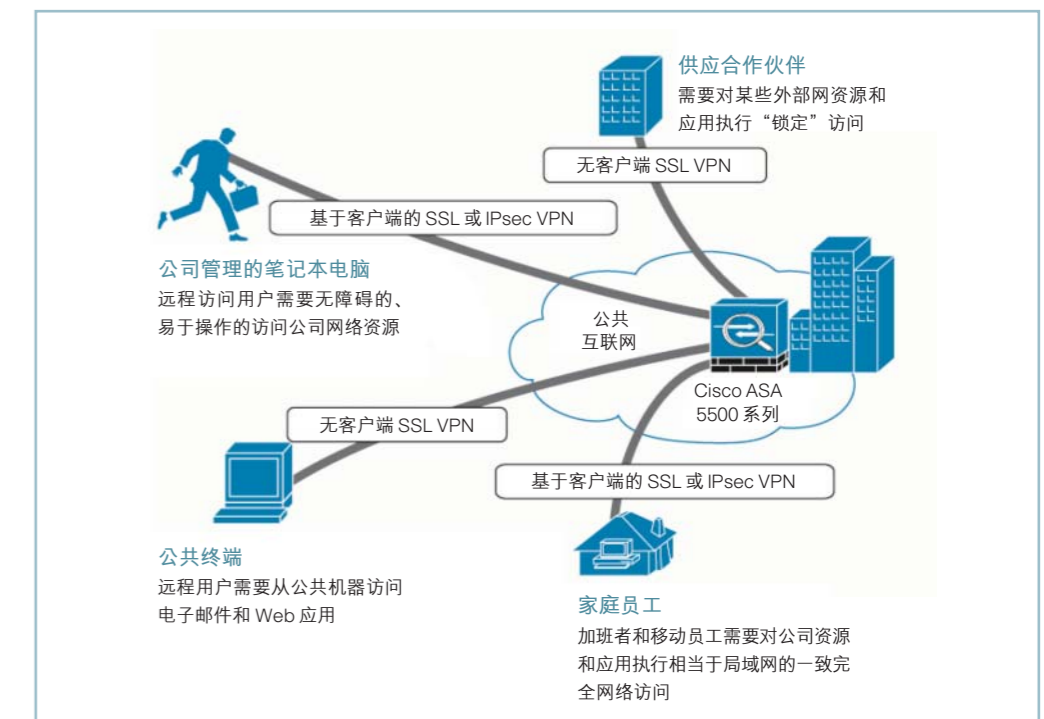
供应合作伙伴
需要对某些外部网资源和应用执行“锁定”访问

无客户端 SSL VPN

基于客户端的 SSL 或 IPsec VPN

公司管理的笔记本电脑
远程访问用户需要无障碍的、易于操作的访问公司网络资源

公共
互联网

Cisco ASA
5500 系列

无客户端 SSL VPN

基于客户端的 SSL 或 IPsec VPN

公共终端
远程用户需要从公共机器访问电子邮件和 Web 应用

家庭员工
加班者和移动员工需要对公司资源和应用执行相当于局域网的一致完全网络访问